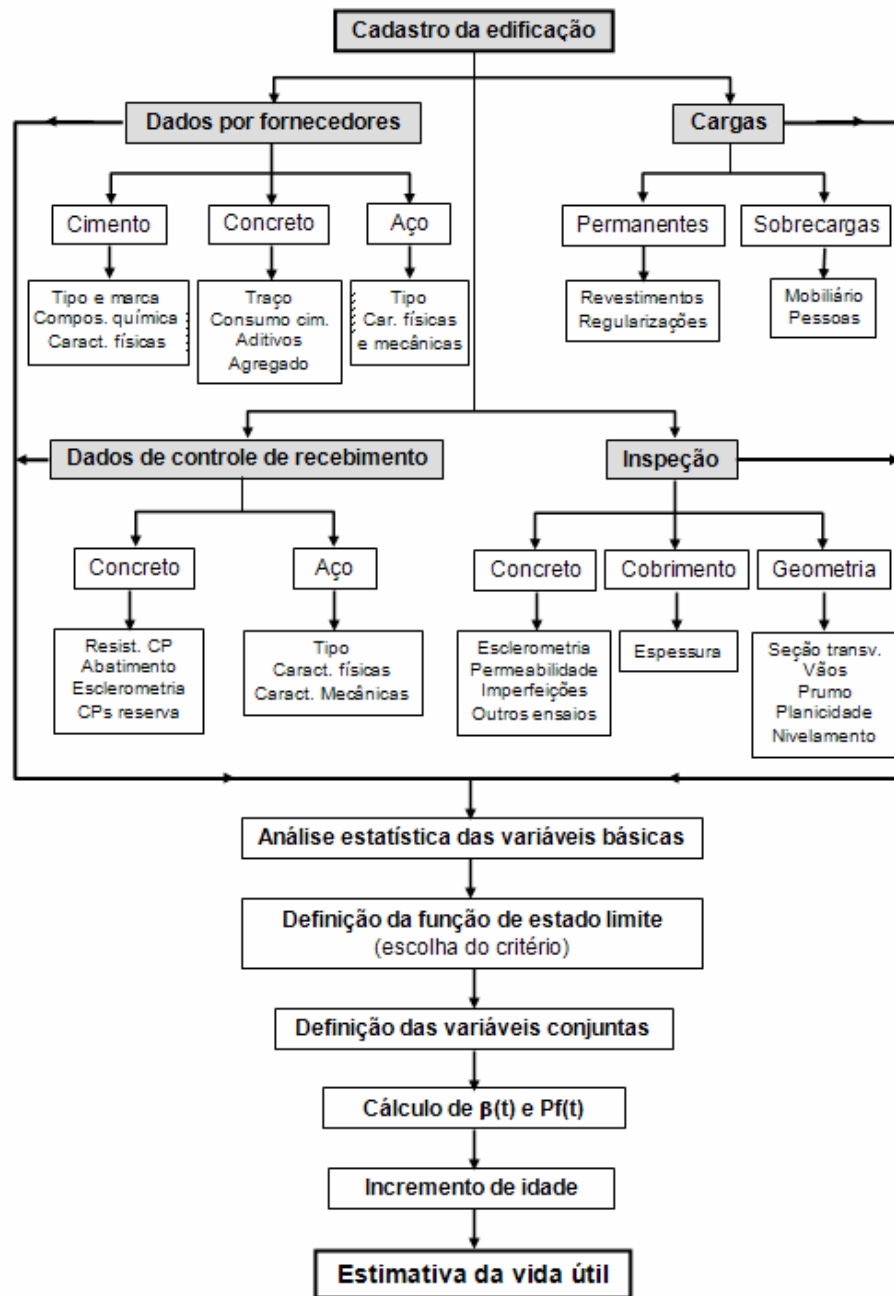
Cadastro da edificação

Dados por fornecedores

Cargas

Cimento

Concreto

Aço

Tipo e marca
Compos. química
Caract. físicas

Traço
Consumo cim.
Aditivos
Agregado

Tipo
Car. físicas
e mecânicas

Permanentes

Sobrecargas

Revestimentos
Regularizações

Mobiliário
Pessoas

Dados de controle de recebimento

Inspeção

Concreto

Aço

Resist. CP
Abatimento
Esclerometria
CPs reserva

Tipo
Caract. físicas
Caract. Mecânicas

Concreto

Cobrimento

Geometria

Esclerometria
Permeabilidade
Imperfeições
Outros ensaios

Espessura

Seção transv.
Vãos
Prumo
Planicidade
Nivelamento

Análise estatística das variáveis básicas

Definição da função de estado limite
(escolha do critério)

Definição das variáveis conjuntas

Cálculo de $\beta(t)$ e Pf(t)

Incremento de idade

Estimativa da vida útil